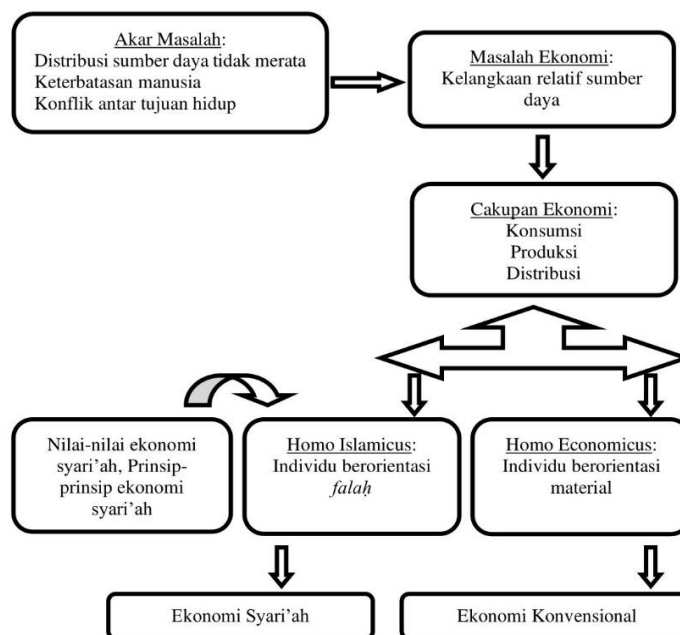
Akar Masalah:
Distribusi sumber daya tidak merata
Keterbatasan manusia
Konflik antar tujuan hidup

Masalah Ekonomi:
Kelangkaan relatif sumber daya

Cakupan Ekonomi:
Konsumsi
Produksi
Distribusi

Nilai-nilai ekonomi syari'ah, Prinsip-prinsip ekonomi syari'ah

Homo Islamicus:
Individu berorientasi *falaḥ*

Homo Economicus:
Individu berorientasi material

Ekonomi Syari'ah

Ekonomi Konvensional